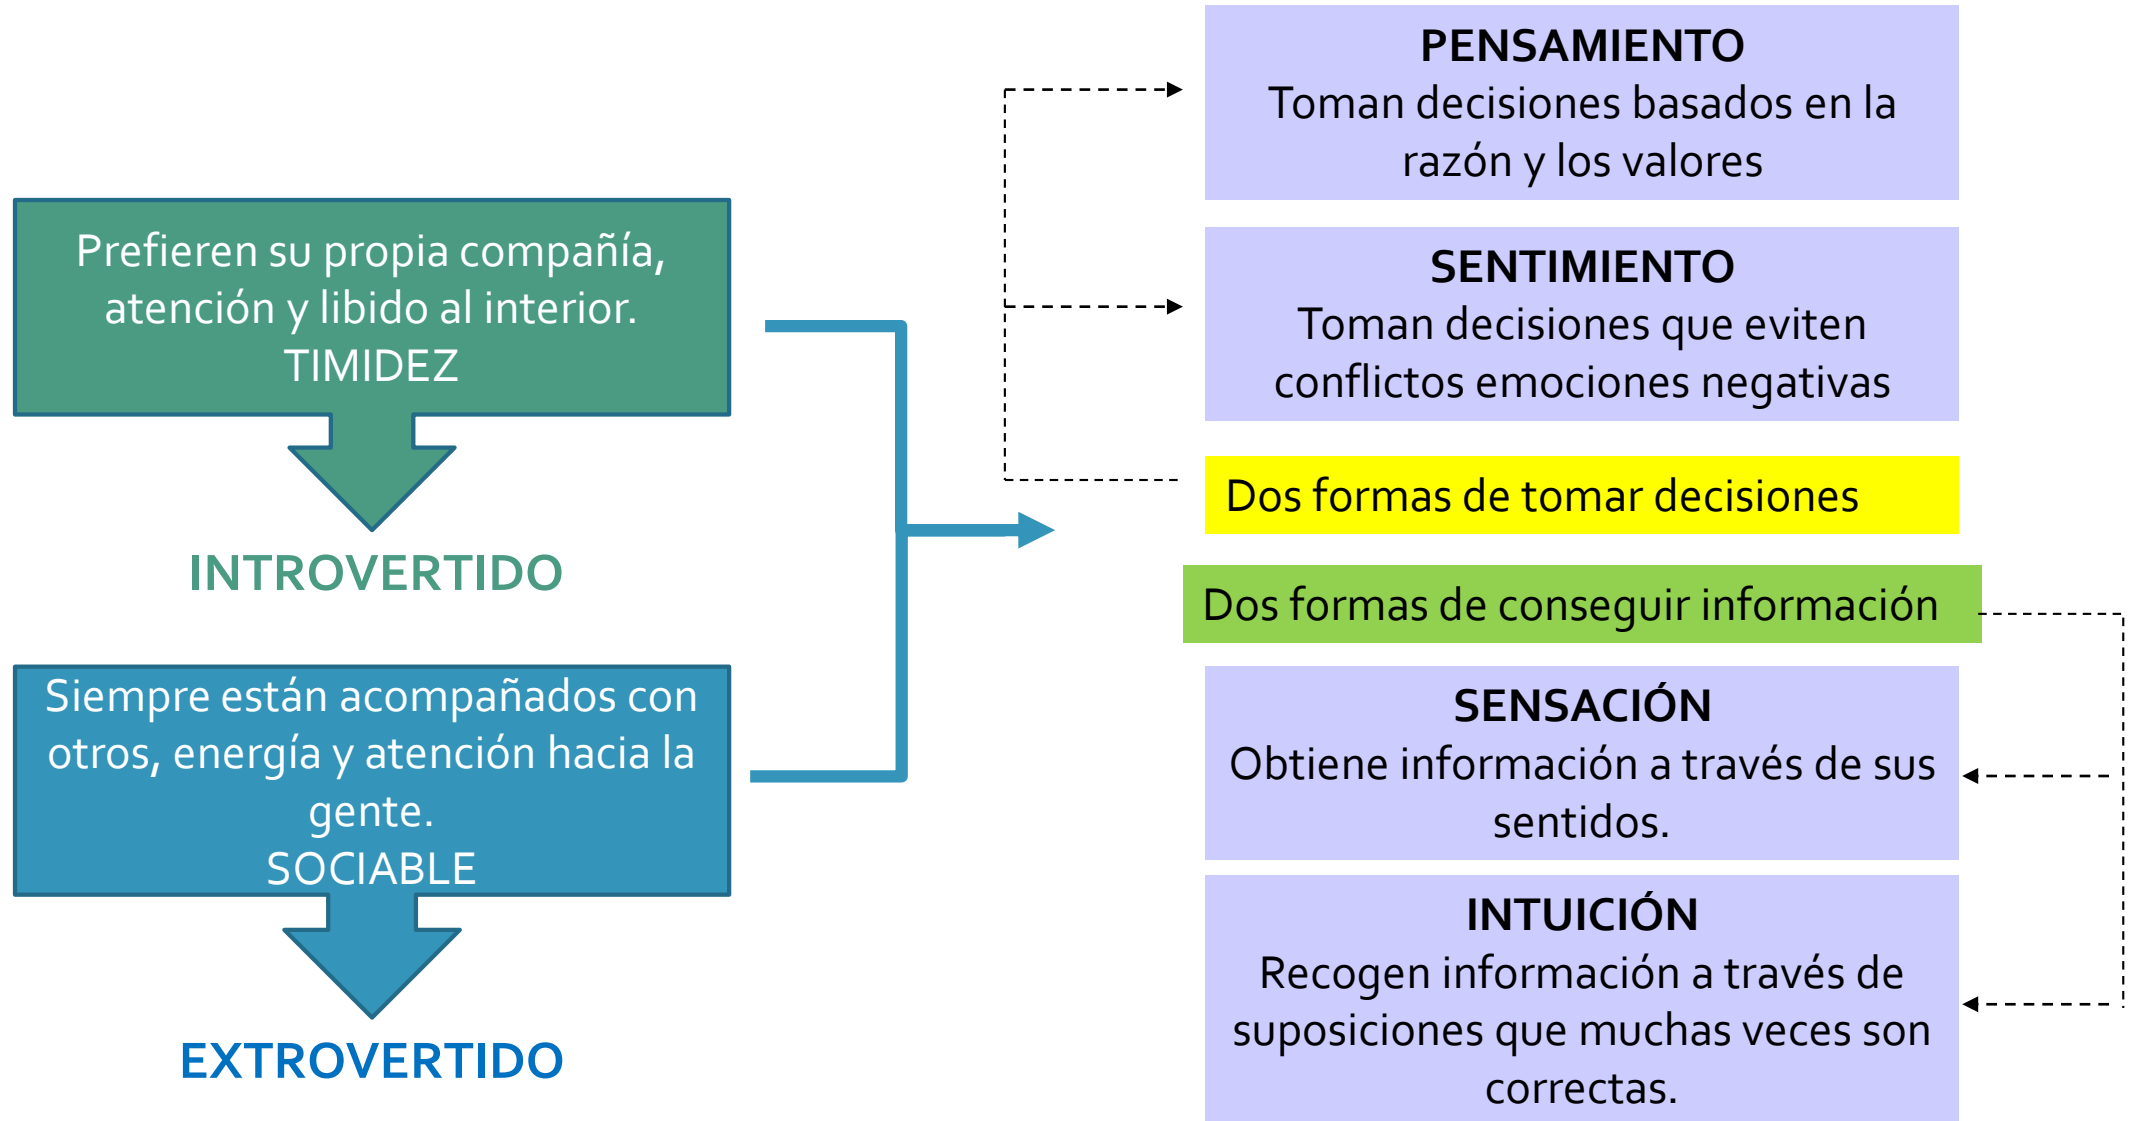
Prefieren su propia compañía, atención y libido al interior.
TIMIDEZ

INTROVERTIDO

Siempre están acompañados con otros, energía y atención hacia la gente.
SOCIABLE

EXTROVERTIDO

PENSAMIENTO
Toman decisiones basados en la razón y los valores

SENTIMIENTO
Toman decisiones que eviten conflictos emociones negativas

Dos formas de tomar decisiones

Dos formas de conseguir información

SENSACIÓN
Obtiene información a través de sus sentidos.

INTUICIÓN
Recogen información a través de suposiciones que muchas veces son correctas.